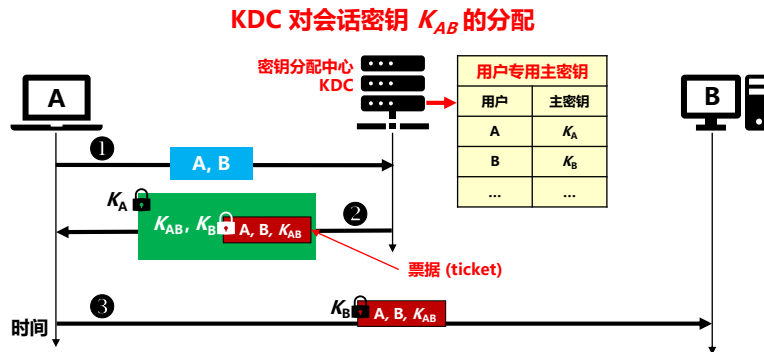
KDC 对会话密钥 $K_{AB}$ 的分配

密钥分配中心 KDC

| 用户专用主密钥 | |
|---|---|
| 用户 | 主密钥 |
| A | $K_A$ |
| B | $K_B$ |
| … | … |

A

B

❶

A, B

$K_A$

$K_{AB}$, $K_B$ A, B, $K_{AB}$

❷

票据 (ticket)

❸

$K_B$ A, B, $K_{AB}$

时间